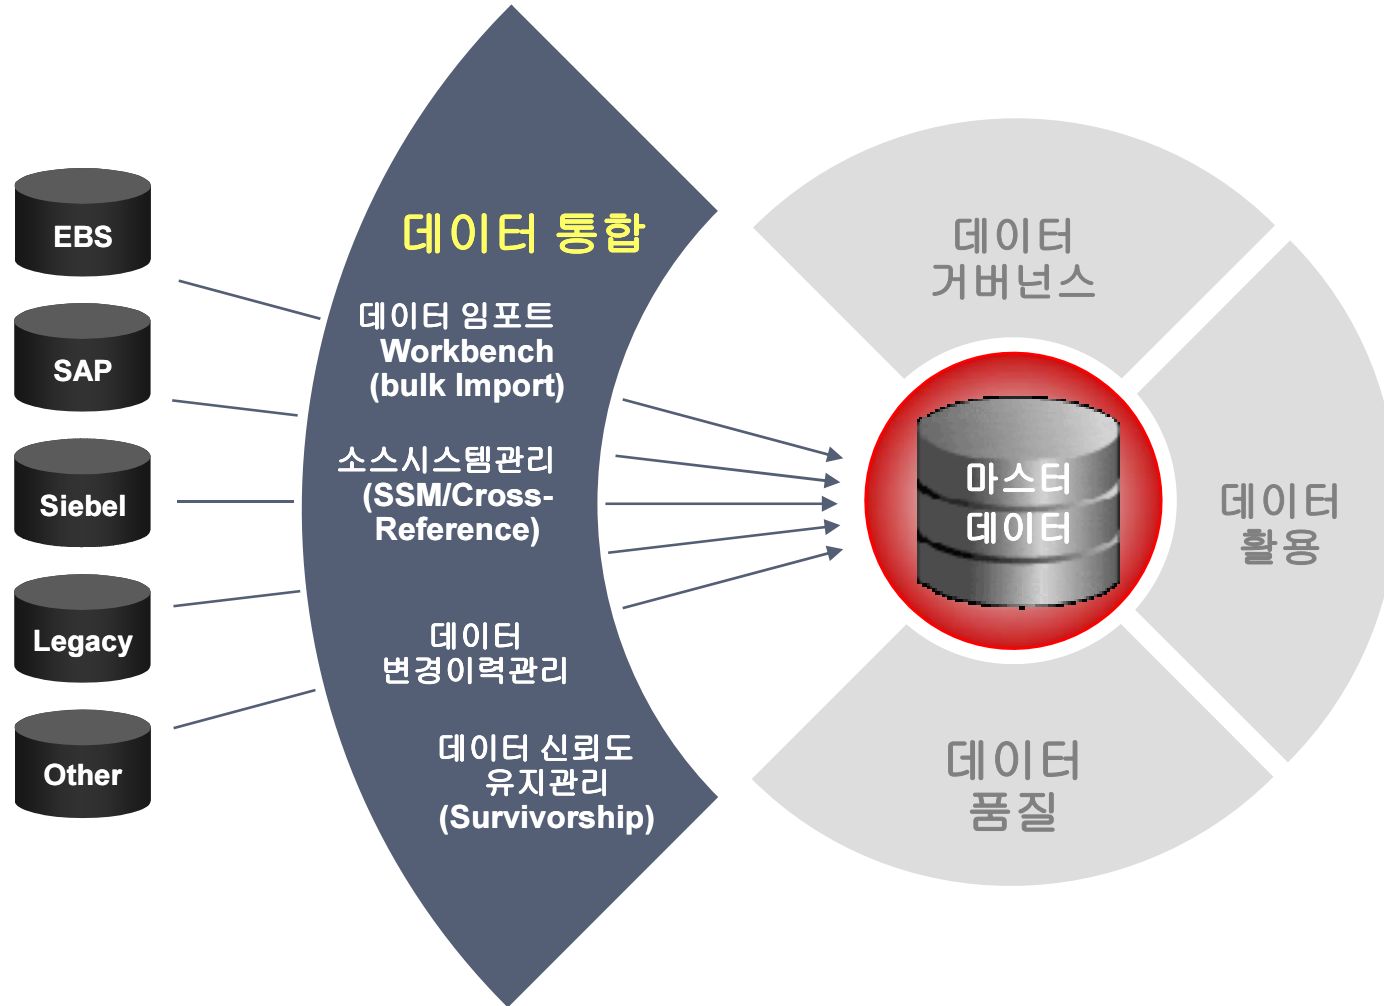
EBS

SAP

Siebel

Legacy

Other

데이터 통합

데이터 임포트 Workbench (bulk Import)

소스시스템관리 (SSM/Cross-Reference)

데이터 변경이력관리

데이터 신뢰도 유지관리 (Survivorship)

데이터 거버넌스

마스터 데이터

데이터 활용

데이터 품질